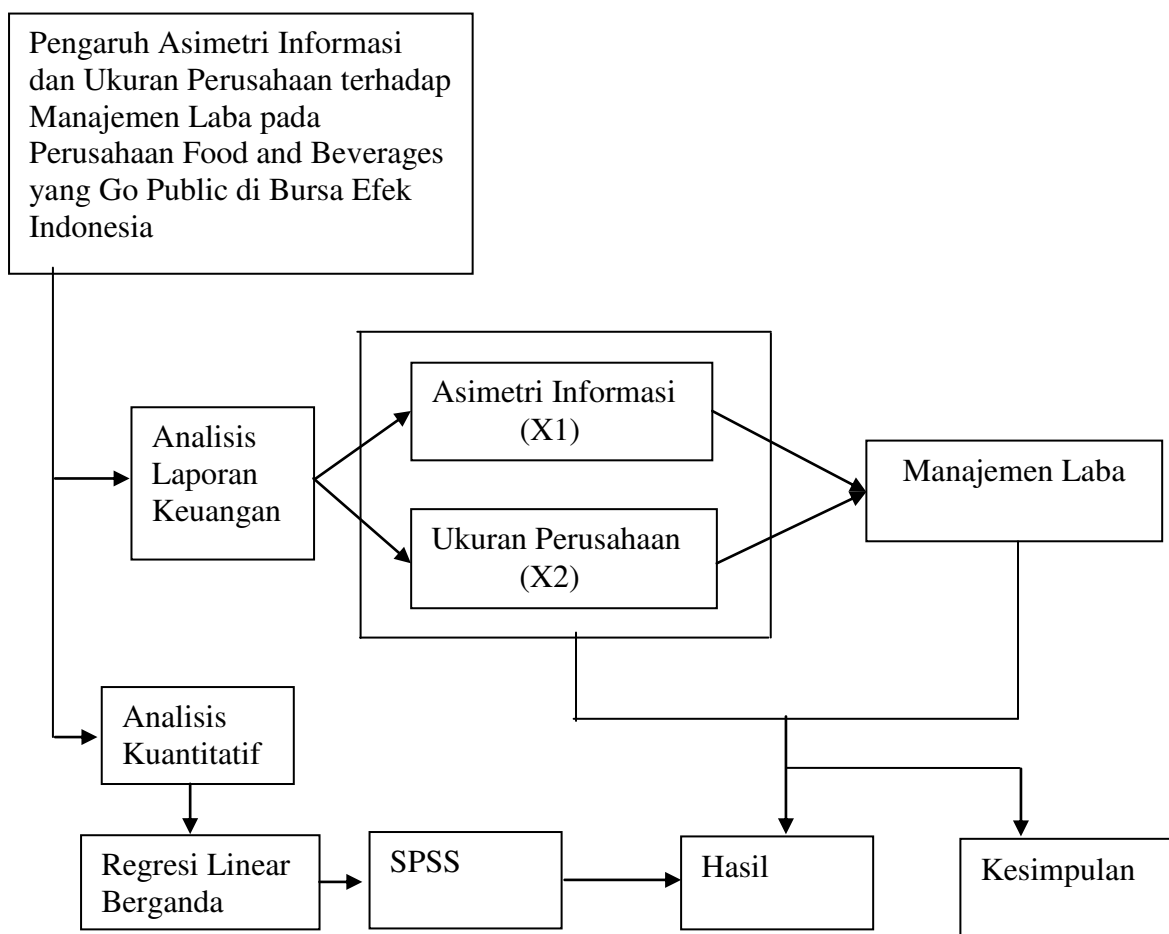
Pengaruh Asimetri Informasi dan Ukuran Perusahaan terhadap Manajemen Laba pada Perusahaan Food and Beverages yang Go Public di Bursa Efek Indonesia

Analisis Laporan Keuangan

Asimetri Informasi (X1)

Ukuran Perusahaan (X2)

Manajemen Laba

Analisis Kuantitatif

Regresi Linear Berganda

SPSS

Hasil

Kesimpulan